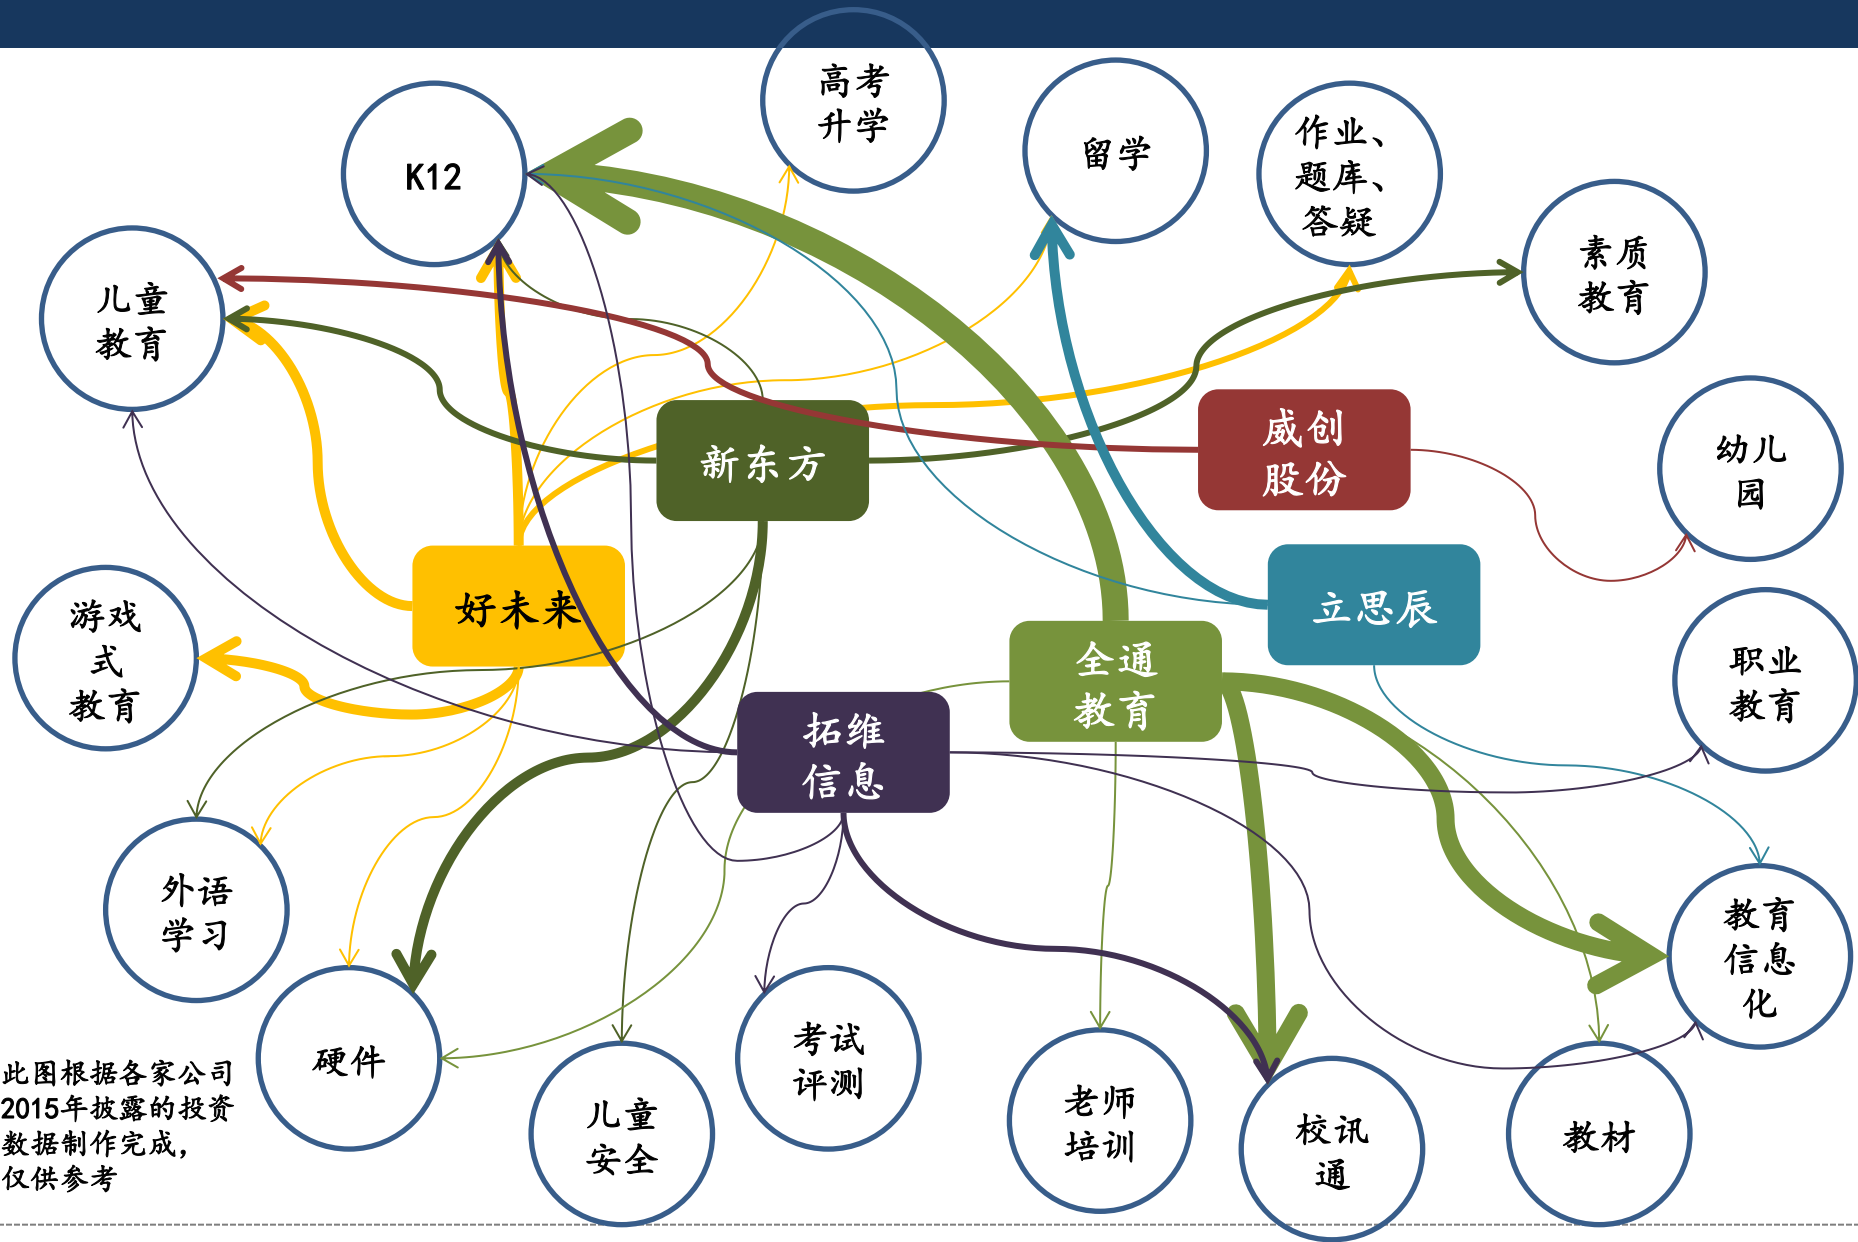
高考升学

K12

留学

作业、题库、答疑

素质教育

儿童教育

新东方

威创股份

幼儿园

好未来

立思辰

游戏式教育

全通教育

职业教育

拓维信息

外语学习

教育信息化

硬件

考试评测

儿童安全

老师培训

校讯通

教材

此图根据各家公司2015年披露的投资数据制作完成，仅供参考